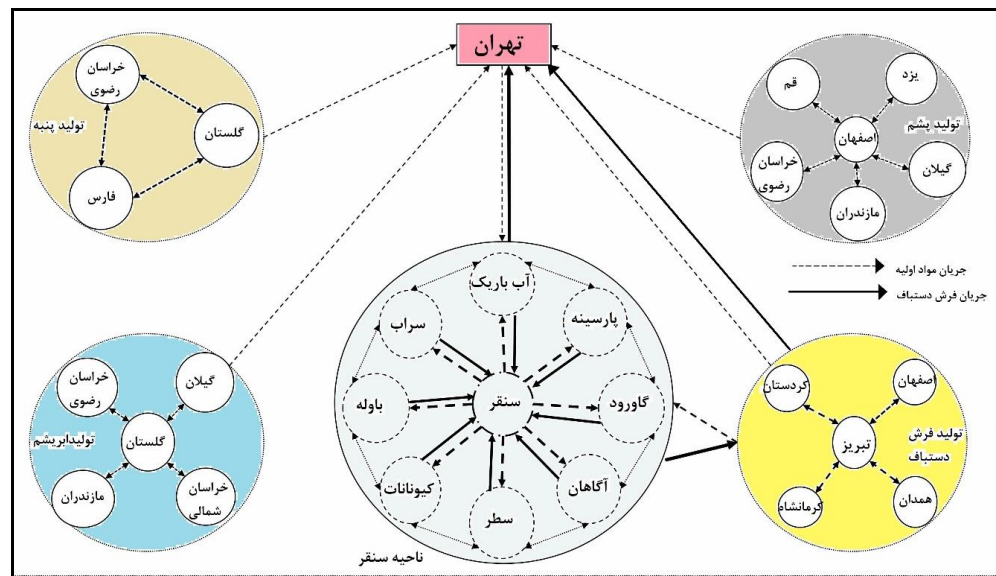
تهران

خراسان رضوی
گلستان
فارس
تولید پنبه

یزد
قم
اصفهان
تولید پشم
خراسان رضوی
گیلان
مازندران

جریان مواد اولیه
جریان فرش دستباف

آب باریک
سراب
پارسینه
باوله
سنقر
گاورود
کیونانات
آگاهان
سطر
ناحیه سنقر

خراسان رضوی
گیلان
گلستان
تولیدابریشم
مازندران
خراسان شمالی

کردستان
اصفهان
تبریز
تولید فرش دستباف
کرمانشاه
همدان